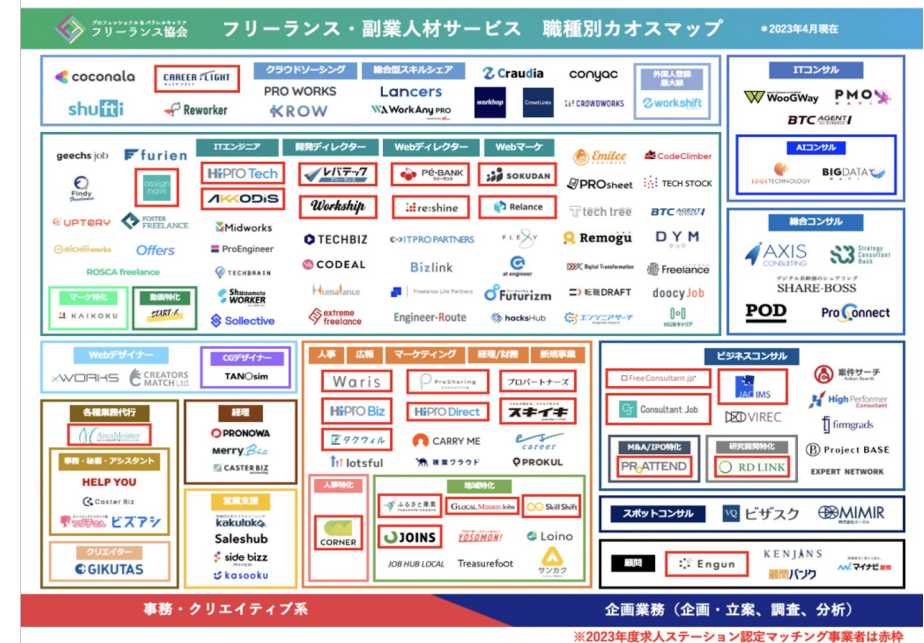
プロフェッショナル&パラレルキャリア フリーランス協会

フリーランス・副業人材サービス　職種別カオスマップ

*2023年4月現在

coconala
CAREER FLIGHT
クラウドソーシング
総合型スキルシェア
Craudia
conyac
外国人登録最大級
shufti
Reworker
PRO WORKS
KROW
Lancers
WorkAny PRO
workshop
CrowdLinks
CROWDWORKS
workshift

ITコンサル
WooGWay
PMO
BTC AGENT

AIコンサル
LOGS TECHNOLOGY
BIGDATA

総合コンサル
AXIS CONSULTING
Strategy Consultant Bank
SHARE-BOSS
POD
ProConnect

geechs job
furien
Findy Freelance
assign navi
UPTORY
FOSTER FREELANCE
Offers
eichiiiworks
ROSCA freelance
マーケ特化
KAIKOKU
動画特化
START X

ITエンジニア
HiPro Tech
AKKODiS
Midworks
ProEngineer
TECHBRAIN
Shinsomatsu WORKER
Sollective

開発ディレクター
レバテック
Workship
TECHBIZ
CODEAL
Humalance
extreme freelance

Webディレクター
Pe-BANK
re:shine
ITPRO PARTNERS
Bizlink
Freelance Life Partners
Engineer-Route

Webマーケ
SOKUDAN
Relance
FLEXY
at engineer
Futurizm
hacksHub

Emilee
CodeClimber
PROsheet
TECH STOCK
tech tree
BTC AGENT
Remogu
DYM
Digital Transformation
Freelance
転職DRAFT
doocyJob
エンジニアサーチ
HUBキャリア

Webデザイナー
xWORKS
CREATORS MATCH Ltd.
CGデザイナー
TANOsim

各種業務代行
AnaMeister
事務・秘書・アシスタント
HELP YOU
Caster Biz
フジ子さん
ビズアシ
クリエイター
GIKUTAS

経理
PRONOWA
Merry Biz
CASTER BIZ
営業支援
kakutoku
Saleshub
side bizz
kasooku

人事
広報
マーケティング
経理/財務
新規事業
Waris
ProSharing
プロパートナーズ
HiPro Biz
HiPro Direct
スキイキ
タクウィル
CARRY ME
eCareer
lotsful
顧業クラウド
PROKUL

人事特化
CORNER
地域特化
ふるさと兼業
GLOCAL MISSION Jobs
Skill Shift
JOINS
YOSOMON!
Loino
JOB HUB LOCAL
Treasurefoot
サンカク

ビジネスコンサル
FreeConsultant.jp
JAC IMS
案件サーチ
High Performer Consultant
Consultant Job
VIREC
firmgrads
M&A/IPO特化
PRO ATTEND
研究開発特化
RD LINK
Project BASE
EXPERT NETWORK

スポットコンサル
ビザスク
MIMIR

顧問
Engun
KENJINS
顧問バンク
マイナビ顧問

事務・クリエイティブ系
企画業務（企画・立案、調査、分析）

※2023年度求人ステーション認定マッチング事業者は赤枠